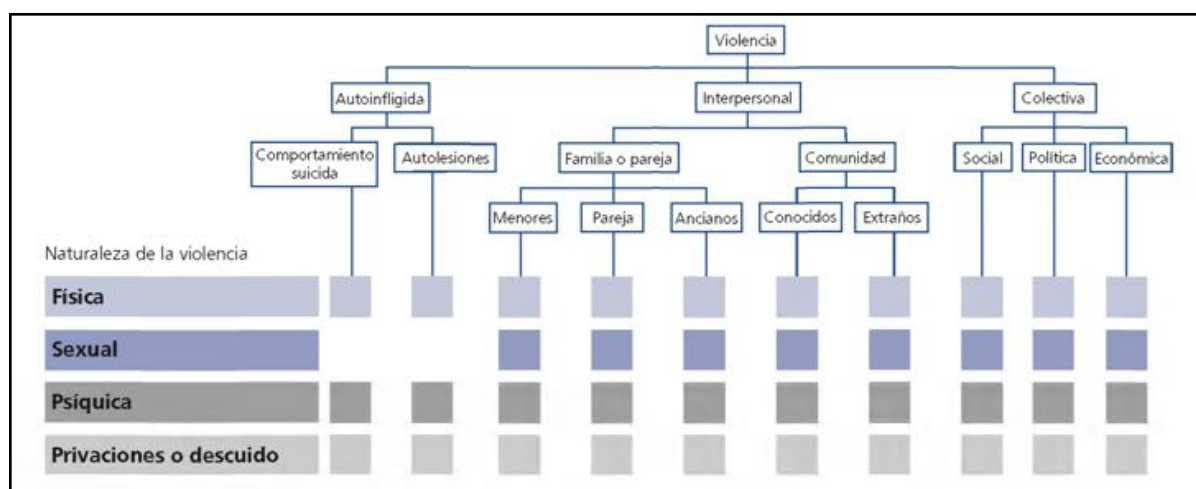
Violencia

Autoinfligida

Interpersonal

Colectiva

Comportamiento suicida

Autolesiones

Familia o pareja

Comunidad

Social

Política

Económica

Menores

Pareja

Ancianos

Conocidos

Extraños

Naturaleza de la violencia

Física

Sexual

Psíquica

Privaciones o descuido